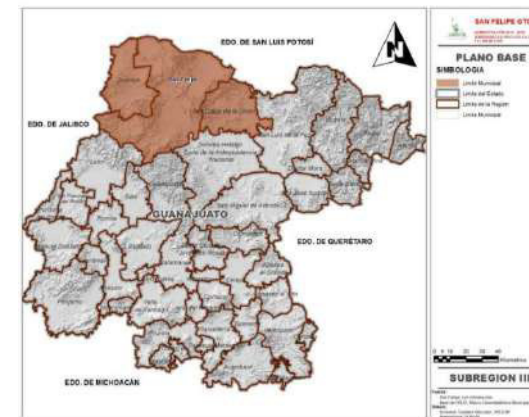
EDO. DE SAN LUIS POTOSÍ

N

EDO. DE JALISCO

GUANAJUATO

EDO. DE QUERÉTARO

EDO. DE MICHOACÁN

SAN FELIPE GTO

PLANO BASE

SIMBOLOGIA

Limite Municipal

Limite del Estado

Limite de la Region

Limite Municipal

SUBREGION III

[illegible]